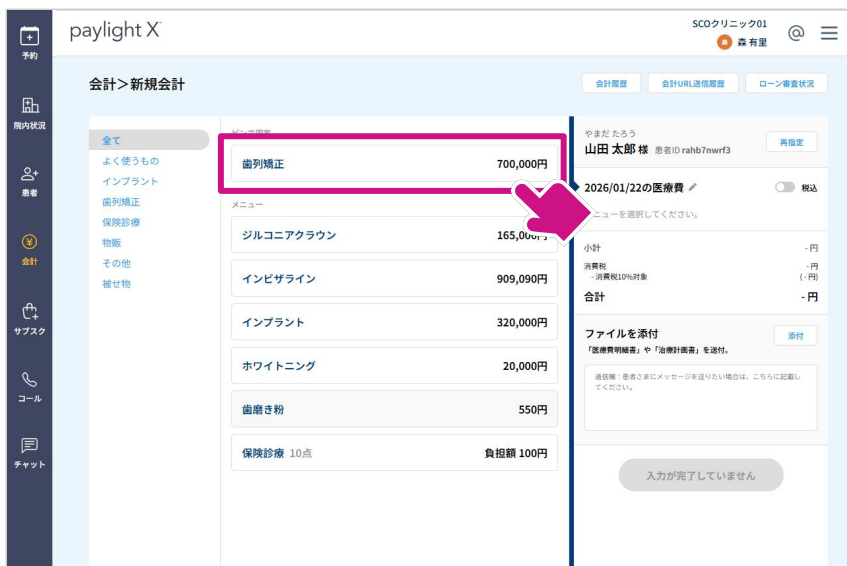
予約
院内状況
患者
会計
サブスク
コール
チャット

paylight X

SCOクリニック01
森 有里

会計>新規会計

会計履歴
会計URL送信履歴
ローン審査状況

全て
よく使うもの
インプラント
歯列矯正
保険診療
物販
その他
被せ物

ピン留め
歯列矯正 700,000円

メニュー
ジルコニアクラウン 165,000円
インビザライン 909,090円
インプラント 320,000円
ホワイトニング 20,000円
歯磨き粉 550円
保険診療 10点 負担額 100円

やまだ たろう
山田 太郎 様 患者ID rahb7nwrf3
再指定

2026/01/22の医療費
税込
メニューを選択してください。

小計 - 円
消費税 - 円
- 消費税10%対象 ( - 円)
合計 - 円

ファイルを添付
添付
「医療費明細書」や「治療計画書」を送付。

通信欄：患者さまにメッセージを送りたい場合は、こちらに記載してください。

入力が完了していません